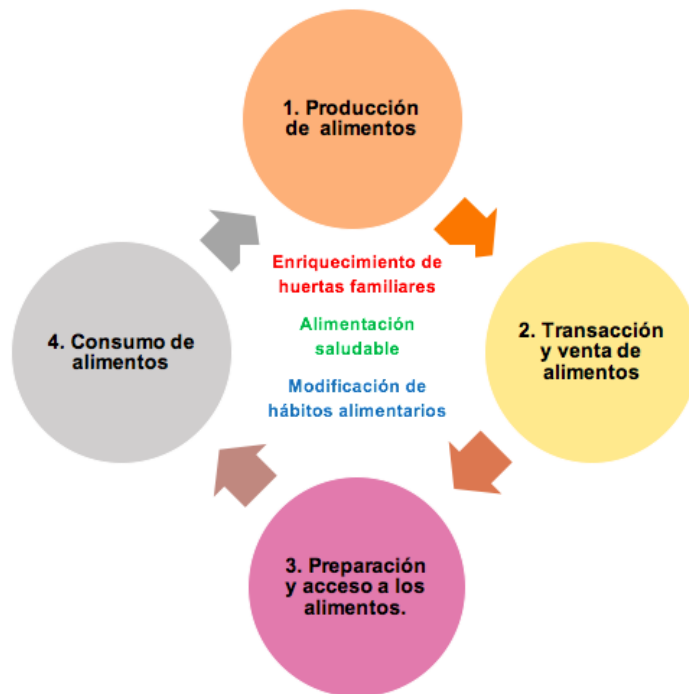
1. Producción de alimentos

Enriquecimiento de huertas familiares

Alimentación saludable

Modificación de hábitos alimentarios

4. Consumo de alimentos

2. Transacción y venta de alimentos

3. Preparación y acceso a los alimentos.